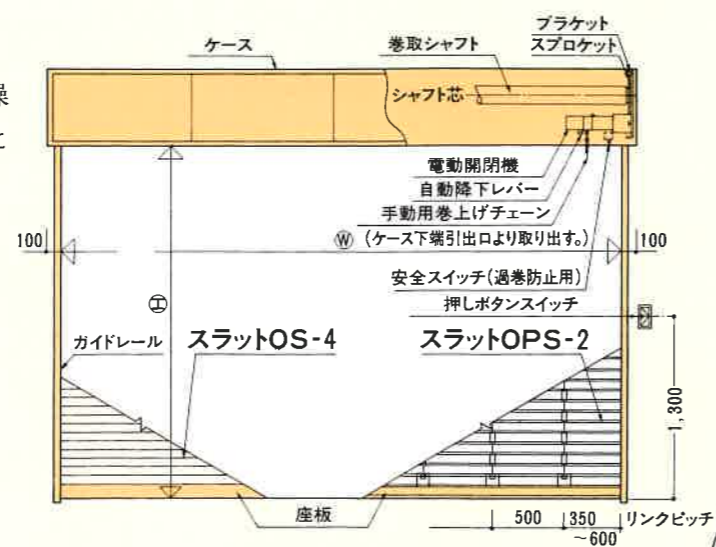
操
と

ケース
巻取シャフト
ブラケット
スプロケット
シャフト芯
電動開閉機
自動降下レバー
手動用巻上げチェーン
(ケース下端引出口より取り出す。)
100
Ⓦ
100
安全スイッチ(過巻防止用)
押しボタンスイッチ
Ⓗ
ガイドレール
スラットOS-4
スラットOPS-2
1,300
座板
500
350
~600
リンクピッチ